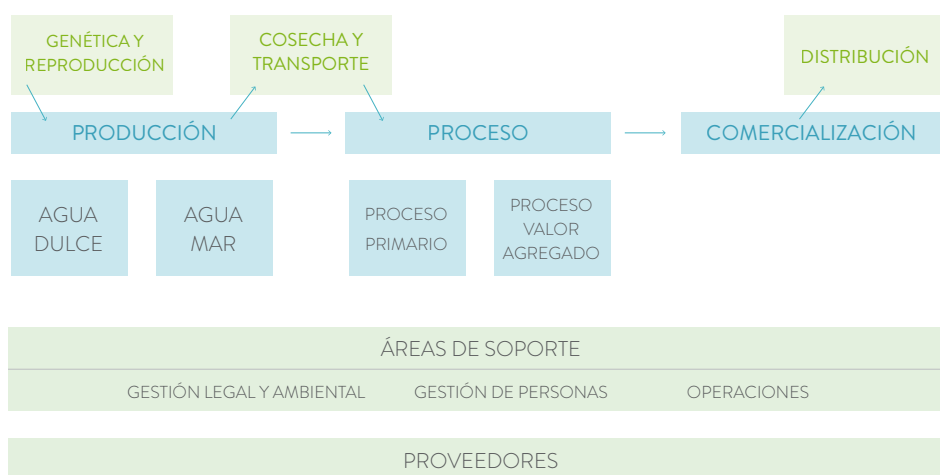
GENÉTICA Y REPRODUCCIÓN

COSECHA Y TRANSPORTE

DISTRIBUCIÓN

PRODUCCIÓN

PROCESO

COMERCIALIZACIÓN

AGUA DULCE

AGUA MAR

PROCESO PRIMARIO

PROCESO VALOR AGREGADO

ÁREAS DE SOPORTE

GESTIÓN LEGAL Y AMBIENTAL

GESTIÓN DE PERSONAS

OPERACIONES

PROVEEDORES